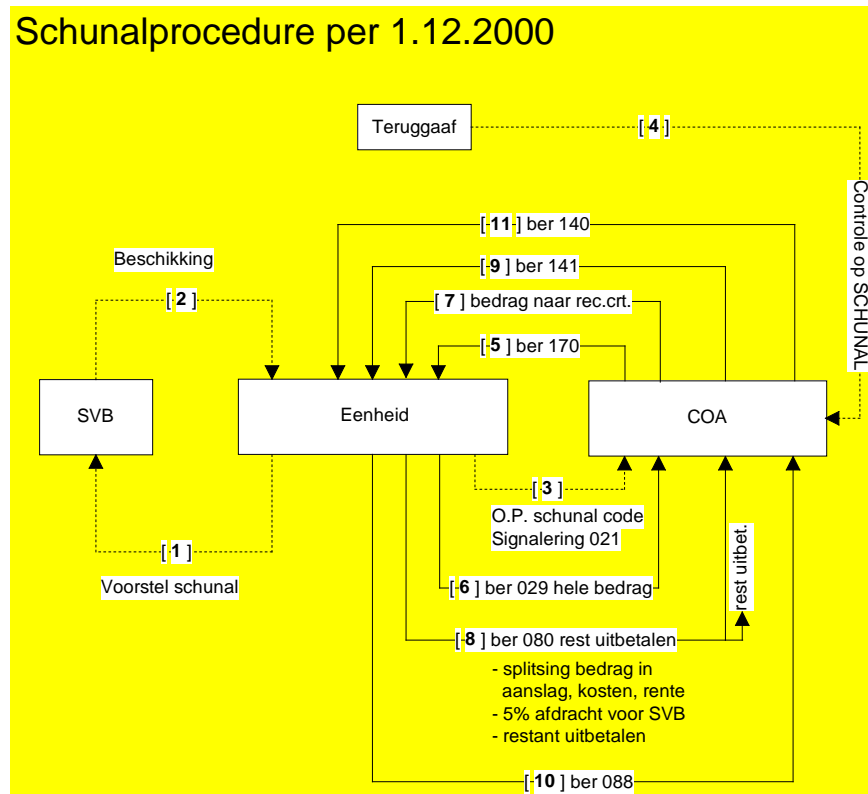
Schunalprocedure per 1.12.2000

Teruggaaf

[ 4 ]

Controle op SCHUNAL

[ 11 ] ber 140

Beschikking

[ 9 ] ber 141

[ 2 ]

[ 7 ] bedrag naar rec.crt.

[ 5 ] ber 170

SVB

Eenheid

COA

[ 3 ]

O.P. schunal code
Signalering 021

[ 1 ]

Voorstel schunal

[ 6 ] ber 029 hele bedrag

rest uitbet.

[ 8 ] ber 080 rest uitbetalen

- splitsing bedrag in aanslag, kosten, rente
- 5% afdracht voor SVB
- restant uitbetalen

[ 10 ] ber 088